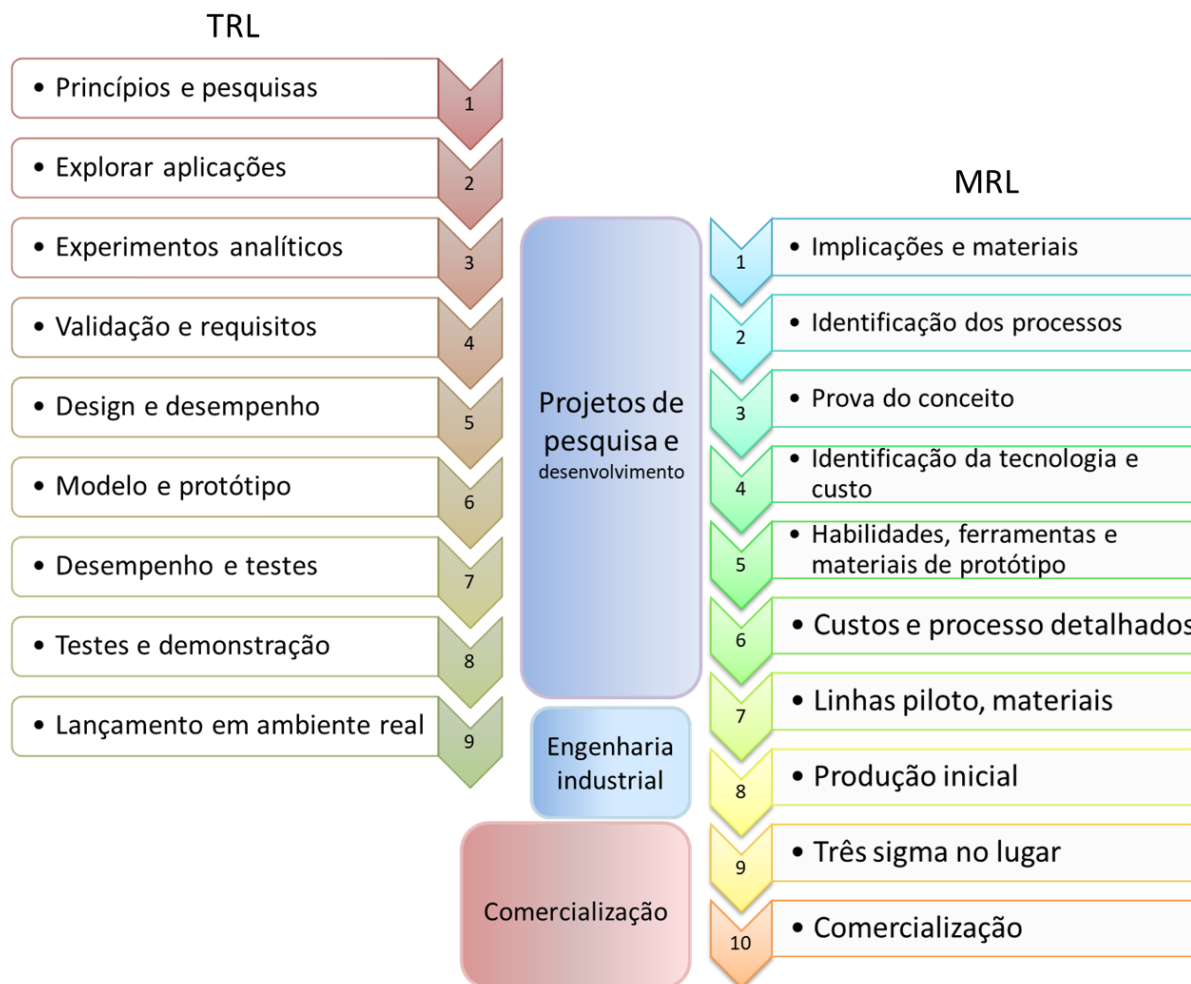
TRL

- Princípios e pesquisas 1
- Explorar aplicações 2
- Experimentos analíticos 3
- Validação e requisitos 4
- Design e desempenho 5
- Modelo e protótipo 6
- Desempenho e testes 7
- Testes e demonstração 8
- Lançamento em ambiente real 9

Projetos de pesquisa e desenvolvimento

Engenharia industrial

Comercialização

MRL

1 • Implicações e materiais
2 • Identificação dos processos
3 • Prova do conceito
4 • Identificação da tecnologia e custo
5 • Habilidades, ferramentas e materiais de protótipo
6 • Custos e processo detalhados
7 • Linhas piloto, materiais
8 • Produção inicial
9 • Três sigma no lugar
10 • Comercialização